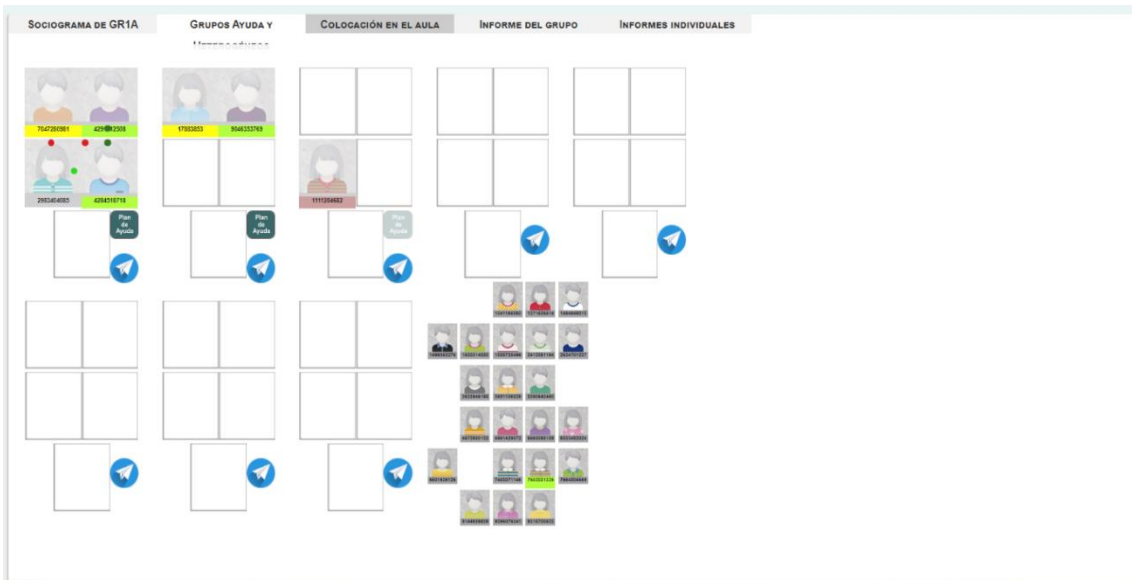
Sociograma de GR1A | Grupos Ayuda y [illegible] | Colocación en el aula | Informe del grupo | Informes individuales

7047295981 4259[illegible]2509

17553853 5046353769

2953404083 4204516718

1111204682

Plan de Ayuda

Plan de Ayuda

Plan de Ayuda

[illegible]